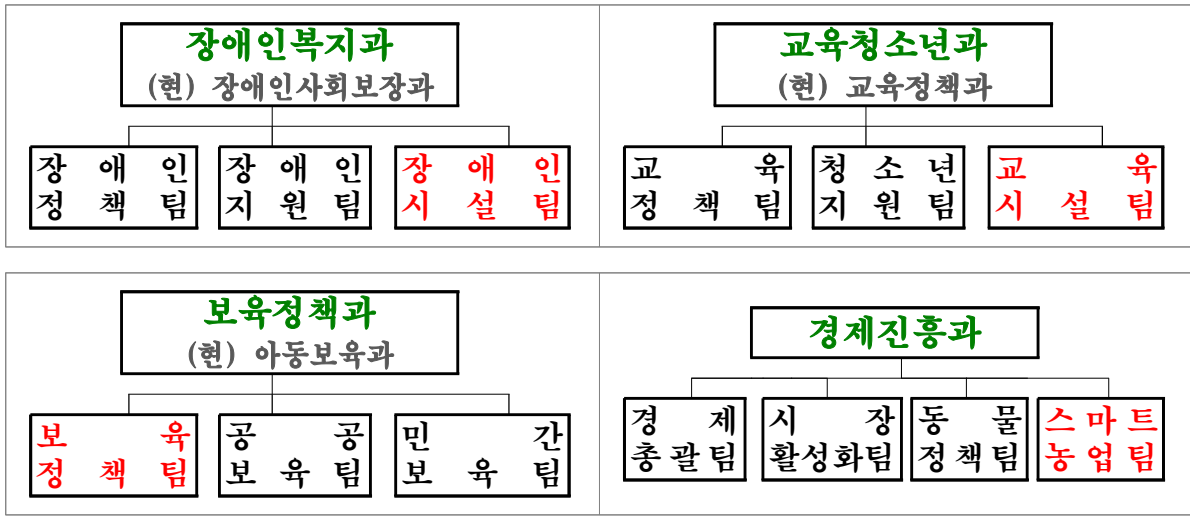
장애인복지과
(현) 장애인사회보장과

장애인
정책팀

장애인
지원팀

장애인
시설팀

교육청소년과
(현) 교육정책과

교육
정책팀

청소년
지원팀

교육
시설팀

보육정책과
(현) 아동보육과

보육
정책팀

공공
보육팀

민간
보육팀

경제진흥과

경제
총괄팀

시장
활성화팀

동물
정책팀

스마트
농업팀